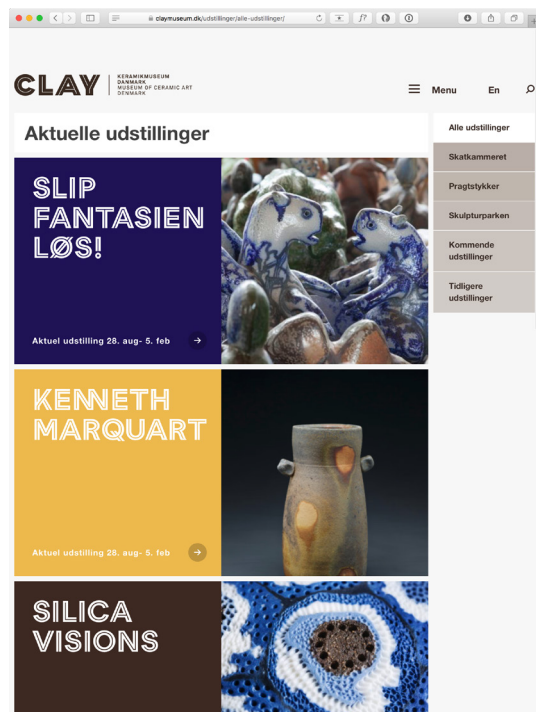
claymuseum.dk/udstillinger/alle-udstillinger/

CLAY KERAMIKMUSEUM DANMARK MUSEUM OF CERAMIC ART DENMARK

Menu En

Aktuelle udstillinger

Alle udstillinger
Skatkammeret
Pragtstykker
Skulpturparken
Kommende udstillinger
Tidligere udstillinger

SLIP FANTASIEN LØS!

Aktuel udstilling 28. aug- 5. feb

KENNETH MARQUART

Aktuel udstilling 28. aug- 5. feb

SILICA VISIONS